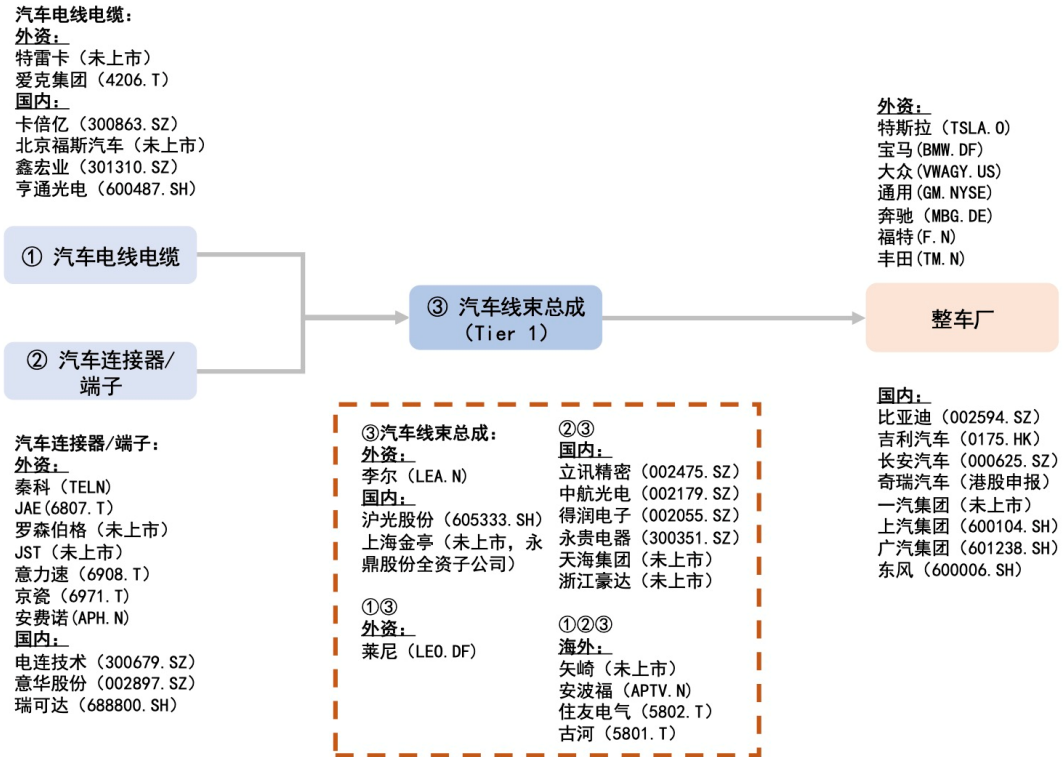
汽车电线电缆：
外资：
特雷卡（未上市）
爱克集团（4206.T）
国内：
卡倍亿（300863.SZ）
北京福斯汽车（未上市）
鑫宏业（301310.SZ）
亨通光电（600487.SH）

① 汽车电线电缆

② 汽车连接器/端子

③ 汽车线束总成（Tier 1）

整车厂

外资：
特斯拉（TSLA.O）
宝马(BMW.DF)
大众(VWAGY.US)
通用(GM.NYSE)
奔驰（MBG.DE）
福特(F.N)
丰田(TM.N)

国内：
比亚迪（002594.SZ）
吉利汽车（0175.HK）
长安汽车（000625.SZ）
奇瑞汽车（港股申报）
一汽集团（未上市）
上汽集团（600104.SH）
广汽集团（601238.SH）
东风（600006.SH）

汽车连接器/端子：
外资：
秦科（TELN）
JAE(6807.T)
罗森伯格（未上市）
JST（未上市）
意力速（6908.T）
京瓷（6971.T）
安费诺(APH.N)
国内：
电连技术（300679.SZ）
意华股份（002897.SZ）
瑞可达（688800.SH）

③汽车线束总成：
外资：
李尔（LEA.N）
国内：
沪光股份（605333.SH）
上海金亭（未上市，永鼎股份全资子公司）

①③
外资：
莱尼（LEO.DF）

②③
国内：
立讯精密（002475.SZ）
中航光电（002179.SZ）
得润电子（002055.SZ）
永贵电器（300351.SZ）
天海集团（未上市）
浙江豪达（未上市）

①②③
海外：
矢崎（未上市）
安波福（APTV.N）
住友电气（5802.T）
古河（5801.T）